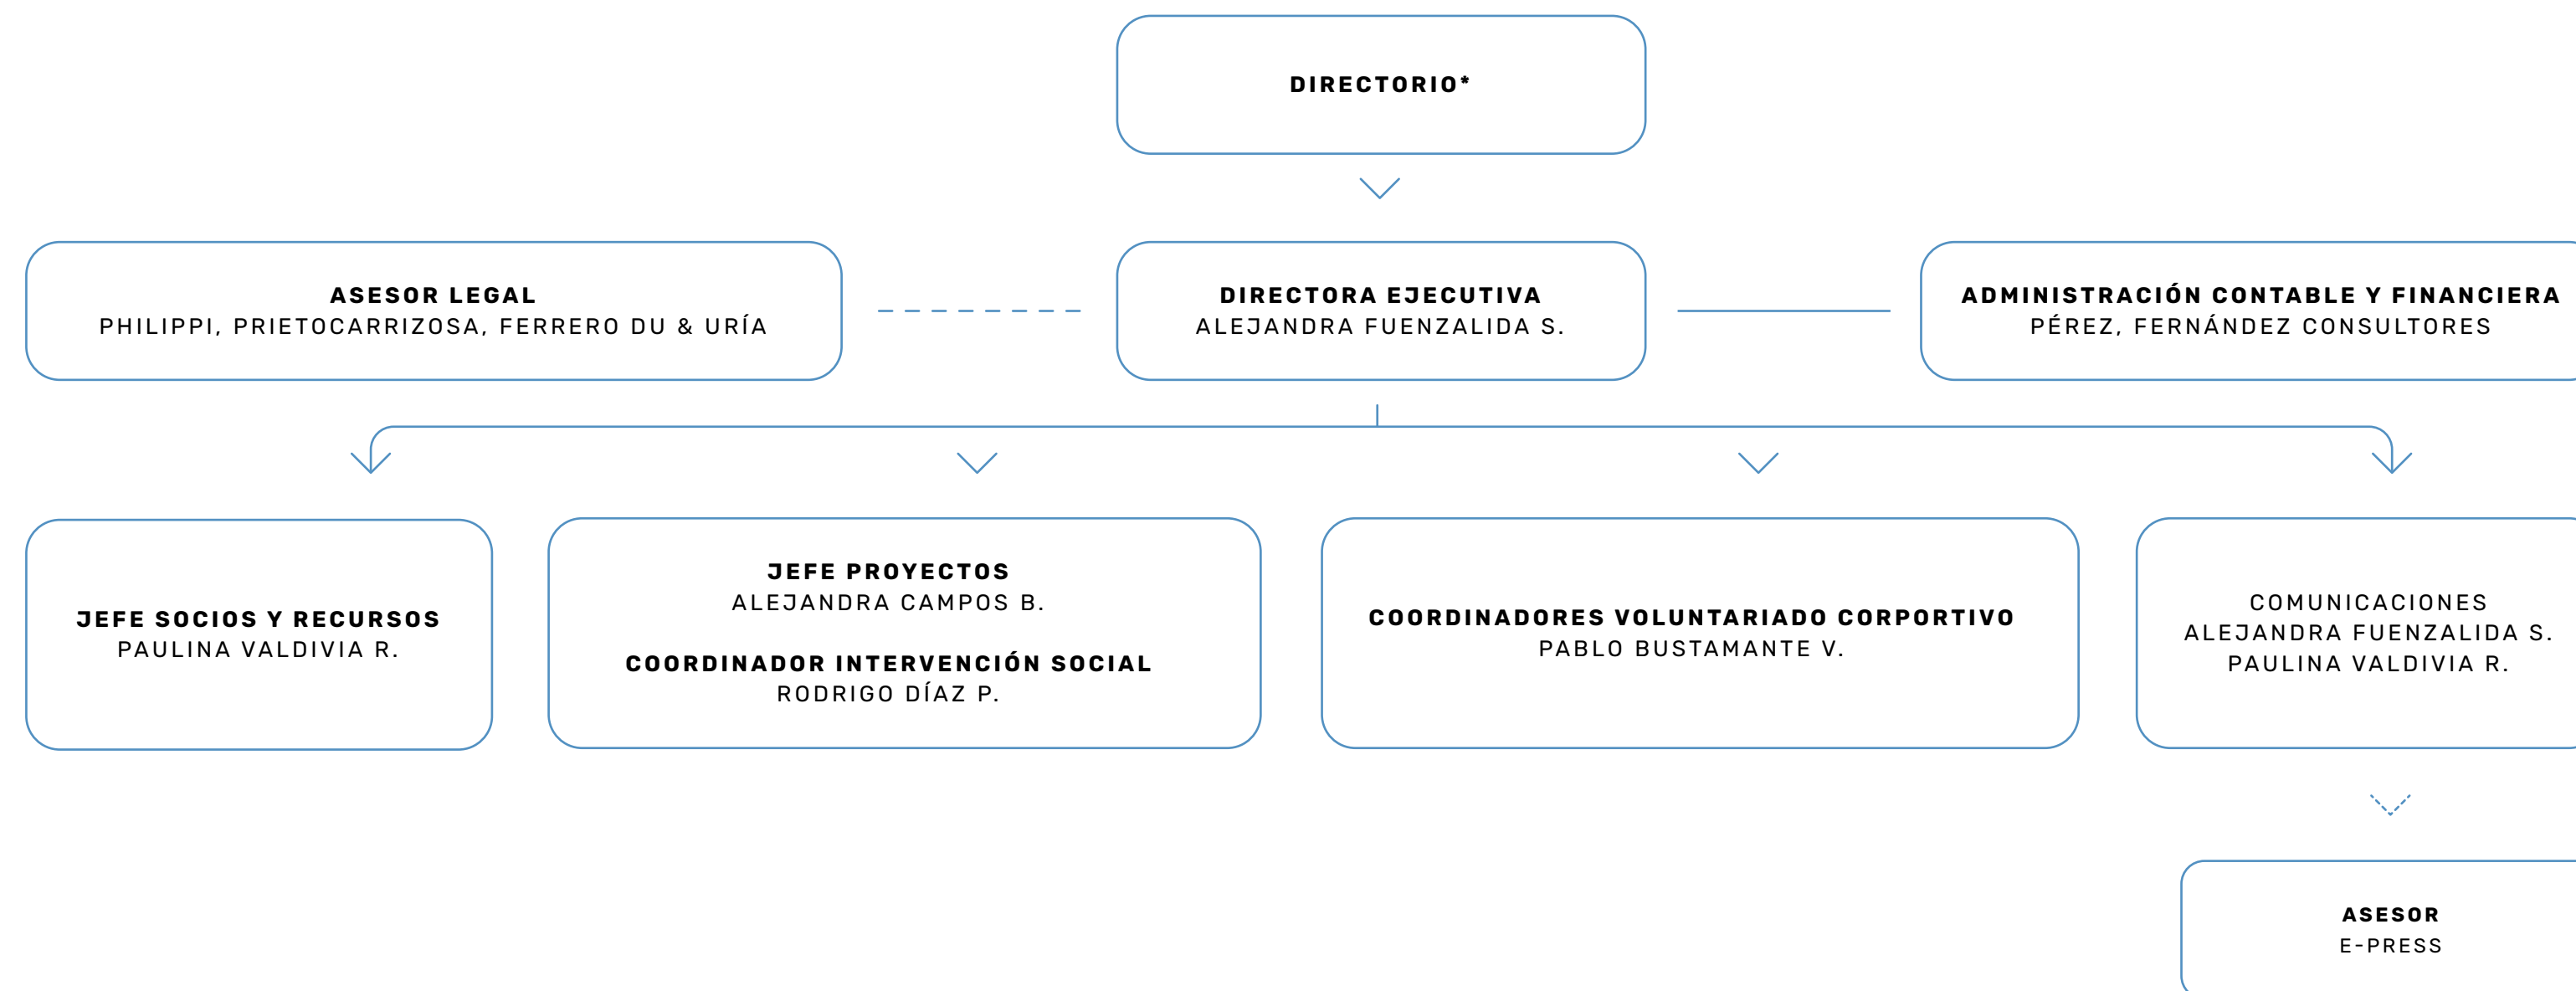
DIRECTORIO*

ASESOR LEGAL
PHILIPPI, PRIETOCARRIZOSA, FERRERO DU & URÍA

DIRECTORA EJECUTIVA
ALEJANDRA FUENZALIDA S.

ADMINISTRACIÓN CONTABLE Y FINANCIERA
PÉREZ, FERNÁNDEZ CONSULTORES

JEFE SOCIOS Y RECURSOS
PAULINA VALDIVIA R.

JEFE PROYECTOS
ALEJANDRA CAMPOS B.

COORDINADOR INTERVENCIÓN SOCIAL
RODRIGO DÍAZ P.

COORDINADORES VOLUNTARIADO CORPORTIVO
PABLO BUSTAMANTE V.

COMUNICACIONES
ALEJANDRA FUENZALIDA S.
PAULINA VALDIVIA R.

ASESOR
E-PRESS